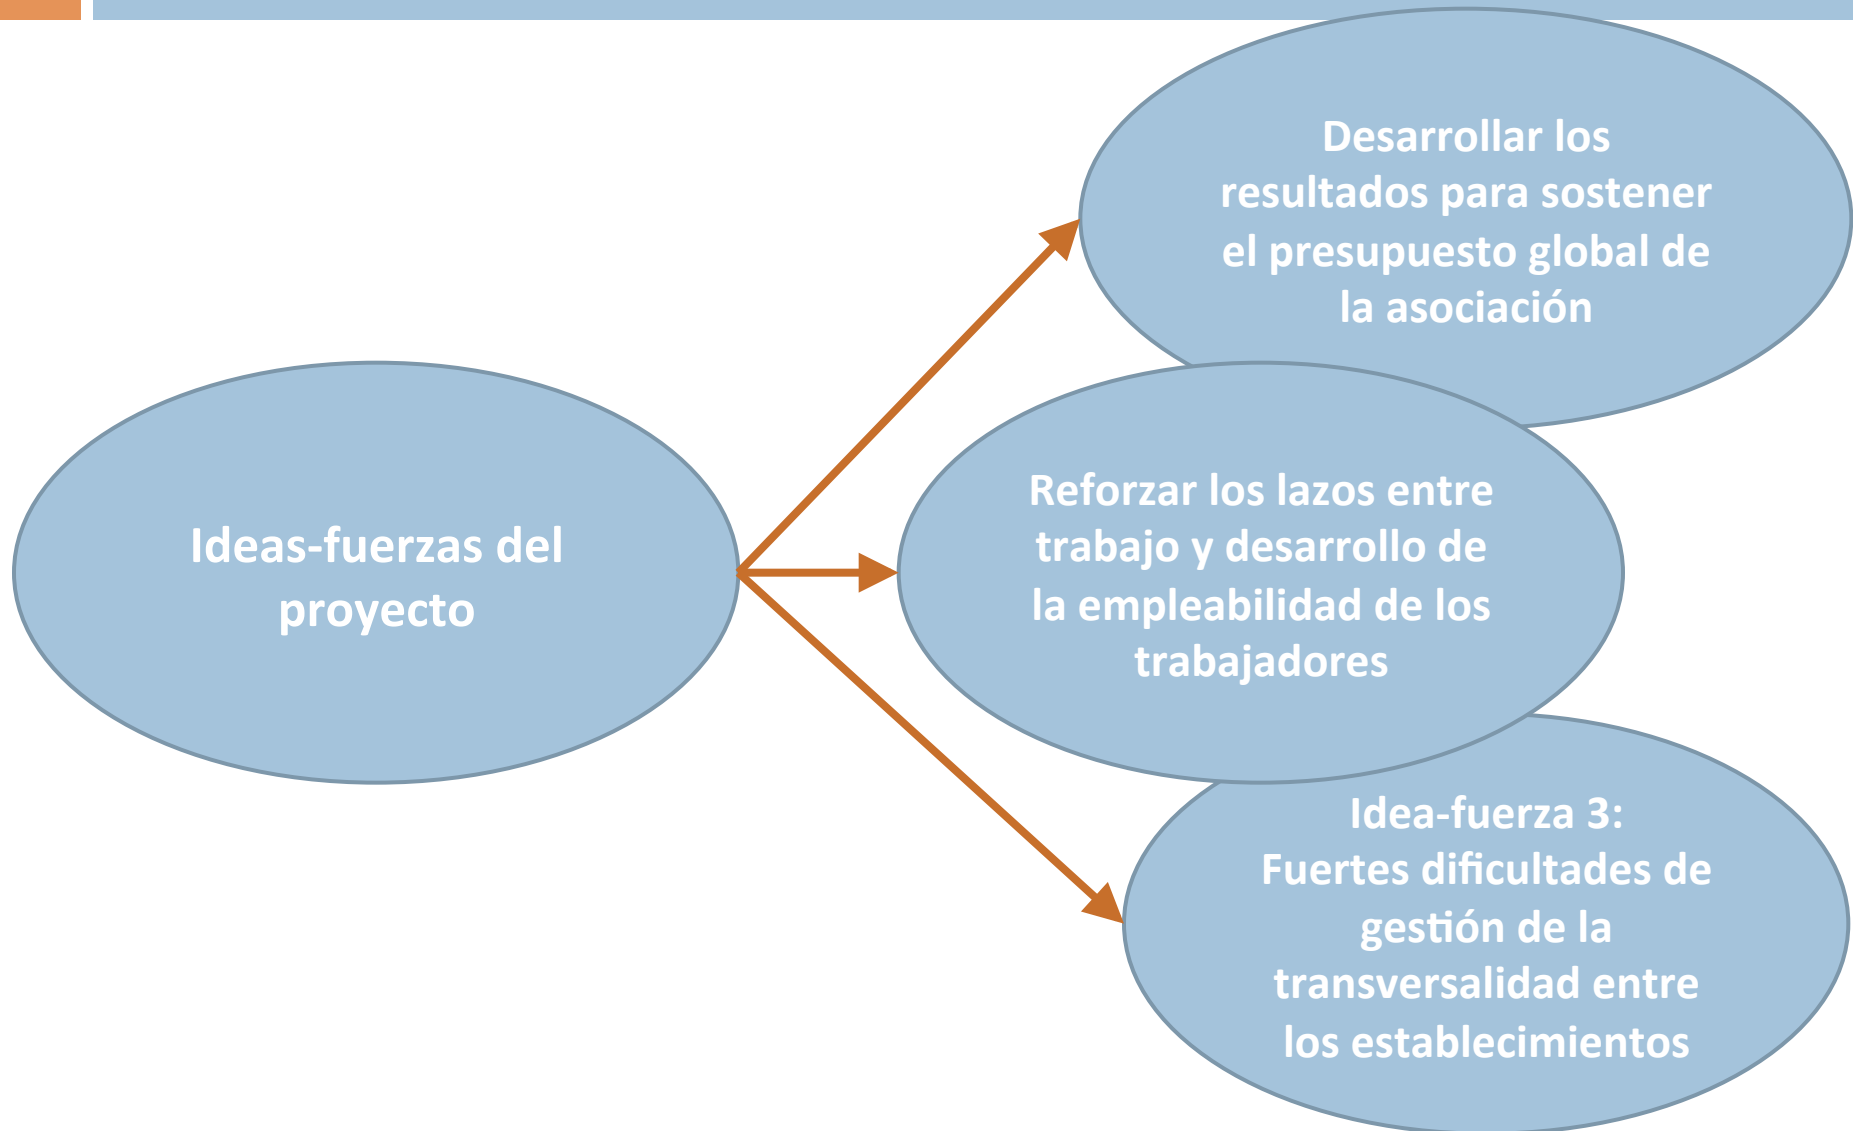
Ideas-fuerzas del proyecto

Desarrollar los resultados para sostener el presupuesto global de la asociación

Reforzar los lazos entre trabajo y desarrollo de la empleabilidad de los trabajadores

Idea-fuerza 3:
Fuertes dificultades de gestión de la transversalidad entre los establecimientos